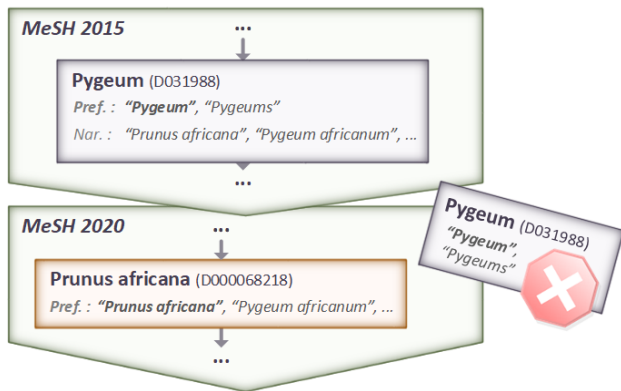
MeSH 2015

...

Pygeum (D031988)

Pref. : "Pygeum", "Pygeums"

Nar. : "Prunus africana", "Pygeum africanum", ...

...

MeSH 2020

...

Prunus africana (D000068218)

Pref. : "Prunus africana", "Pygeum africanum", ...

...

Pygeum (D031988)

"Pygeum", "Pygeums"